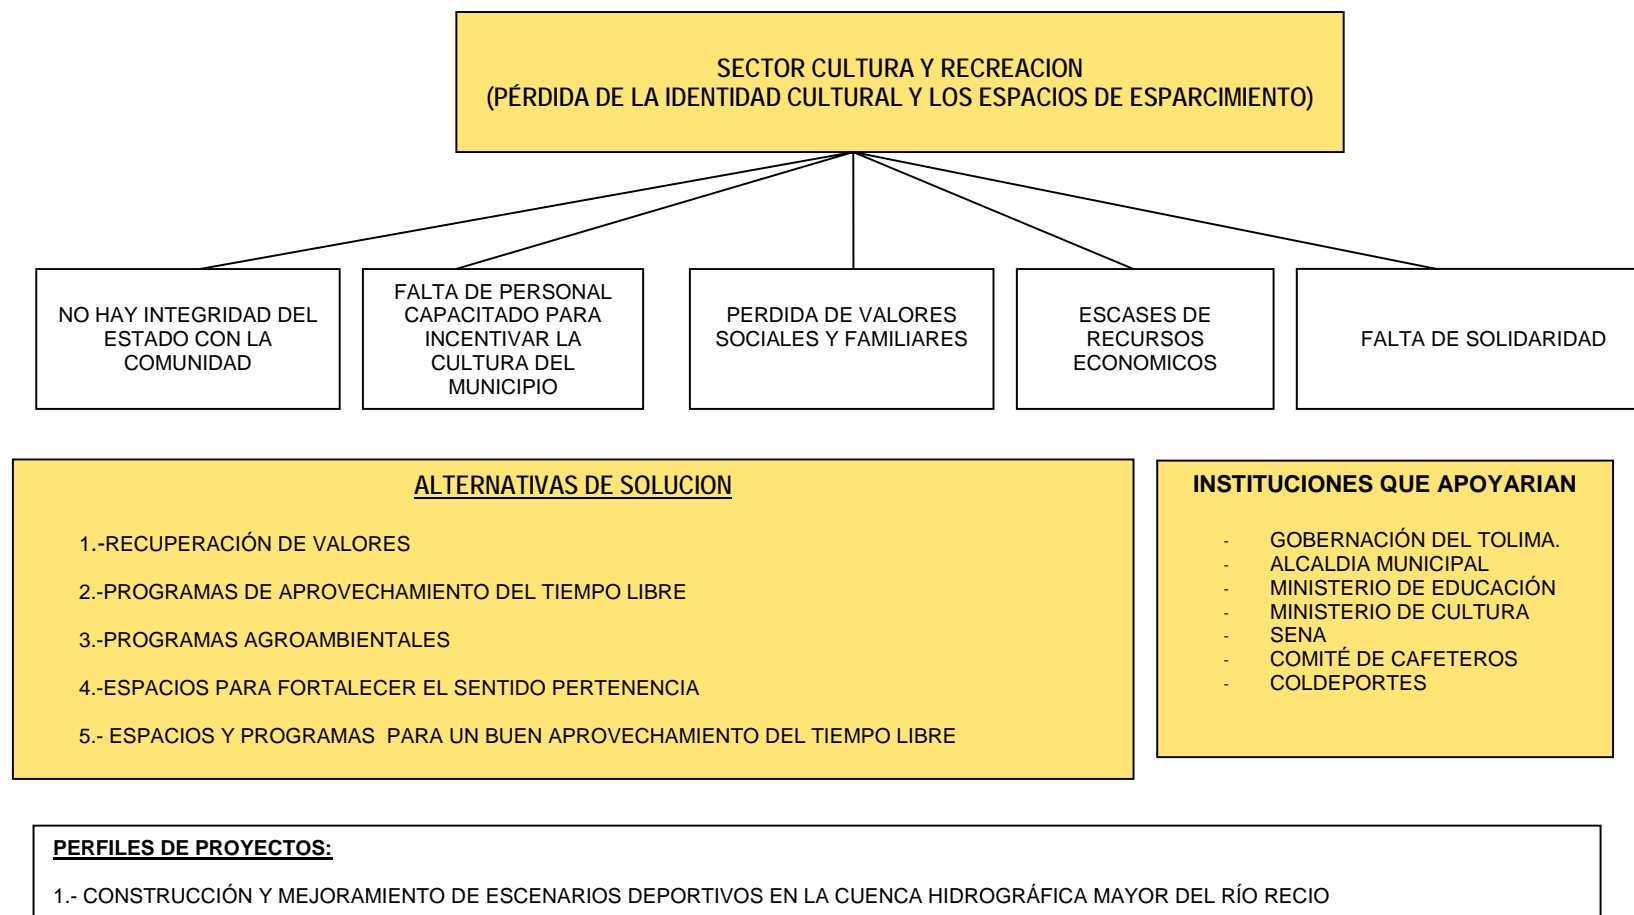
SECTOR CULTURA Y RECREACION
(PÉRDIDA DE LA IDENTIDAD CULTURAL Y LOS ESPACIOS DE ESPARCIMIENTO)

NO HAY INTEGRIDAD DEL ESTADO CON LA COMUNIDAD

FALTA DE PERSONAL CAPACITADO PARA INCENTIVAR LA CULTURA DEL MUNICIPIO

PERDIDA DE VALORES SOCIALES Y FAMILIARES

ESCASES DE RECURSOS ECONOMICOS

FALTA DE SOLIDARIDAD

ALTERNATIVAS DE SOLUCION

1.-RECUPERACIÓN DE VALORES

2.-PROGRAMAS DE APROVECHAMIENTO DEL TIEMPO LIBRE

3.-PROGRAMAS AGROAMBIENTALES

4.-ESPACIOS PARA FORTALECER EL SENTIDO PERTENENCIA

5.- ESPACIOS Y PROGRAMAS PARA UN BUEN APROVECHAMIENTO DEL TIEMPO LIBRE

INSTITUCIONES QUE APOYARIAN

- GOBERNACIÓN DEL TOLIMA.
- ALCALDIA MUNICIPAL
- MINISTERIO DE EDUCACIÓN
- MINISTERIO DE CULTURA
- SENA
- COMITÉ DE CAFETEROS
- COLDEPORTES

PERFILES DE PROYECTOS:

1.- CONSTRUCCIÓN Y MEJORAMIENTO DE ESCENARIOS DEPORTIVOS EN LA CUENCA HIDROGRÁFICA MAYOR DEL RÍO RECIO